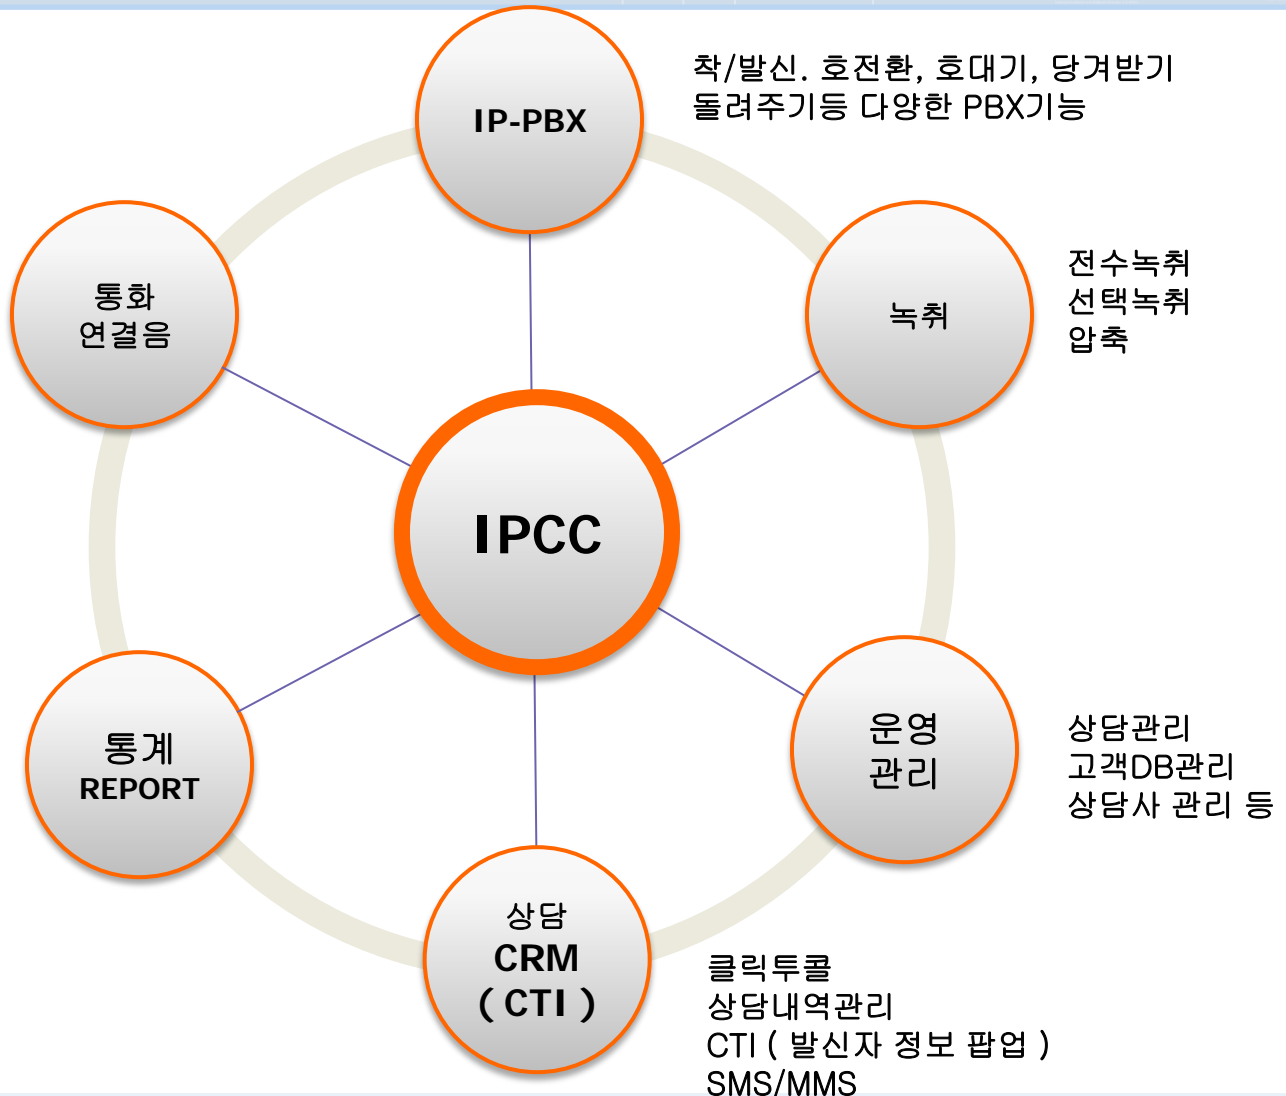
IP-PBX

착/발신. 호전환, 호대기, 당겨받기
돌려주기등 다양한 PBX기능

통화
연결음

녹취

전수녹취
선택녹취
압축

IPCC

통계
REPORT

운영
관리

상담관리
고객DB관리
상담사 관리 등

상담
CRM
( CTI )

클릭투콜
상담내역관리
CTI ( 발신자 정보 팝업 )
SMS/MMS